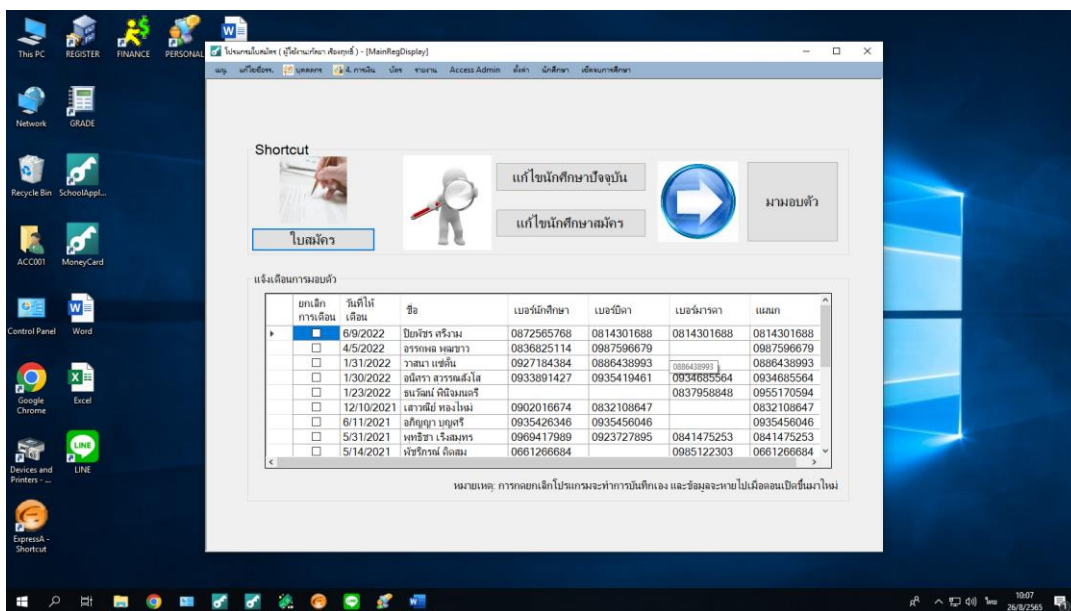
This PC
REGISTER
FINANCE
PERSONAL
Network
GRADE
Recycle Bin
SchoolAppl...
ACC001
MoneyCard
Control Panel
Word
Google Chrome
Excel
Devices and Printers - ...
LINE
ExpressA - Shortcut

โปรแกรมใบสมัคร ( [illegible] ) - [MainRegDisplay]

เมนู แก้ไขข้อมูล บุคลากร การเงิน บัตร รายงาน Access Admin ตั้งค่า นักศึกษา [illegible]

Shortcut
ใบสมัคร
แก้ไขนักศึกษาปัจจุบัน
แก้ไขนักศึกษาสมัคร
มามอบตัว

แจ้งเตือนการมอบตัว

| ยกเลิก การเตือน | วันที่ให้ เตือน | ชื่อ | เบอร์นักศึกษา | เบอร์บิดา | เบอร์มารดา | แผนก |
|---|---|---|---|---|---|---|
| ☐ | 6/9/2022 | ปิยพัชร ศรีงาม | 0872565768 | 0814301688 | 0814301688 | 0814301688 |
| ☐ | 4/5/2022 | อรรถพล พรมขาว | 0836825114 | 0987596679 | | 0987596679 |
| ☐ | 1/31/2022 | วาสนา แซ่ตั้น | 0927184384 | 0886438993 | 0886438993 | 0886438993 |
| ☐ | 1/30/2022 | อนิศรา สวรรณสังไส | 0933891427 | 0935419461 | 0934685564 | 0934685564 |
| ☐ | 1/23/2022 | ธนวัฒน์ พินิจมนตรี | | | 0837958848 | 0955170594 |
| ☐ | 12/10/2021 | เสาวณีย์ ทองไหม่ | 0902016674 | 0832108647 | | 0832108647 |
| ☐ | 6/11/2021 | อภิญญา บุญศรี | 0935426346 | 0935456046 | | 0935456046 |
| ☐ | 5/31/2021 | พหชิชา เริงสมทร | 0969417989 | 0923727895 | 0841475253 | 0841475253 |
| ☐ | 5/14/2021 | พัชริกาณ์ ถิดสม | 0661266684 | | 0985122303 | 0661266684 |

หมายเหตุ: การกดยกเลิกโปรแกรมจะทำการบันทึกเอง และข้อมูลจะหายไปเมื่อตอนเปิดขึ้นมาใหม่

ไทย
10:07
26/8/2565